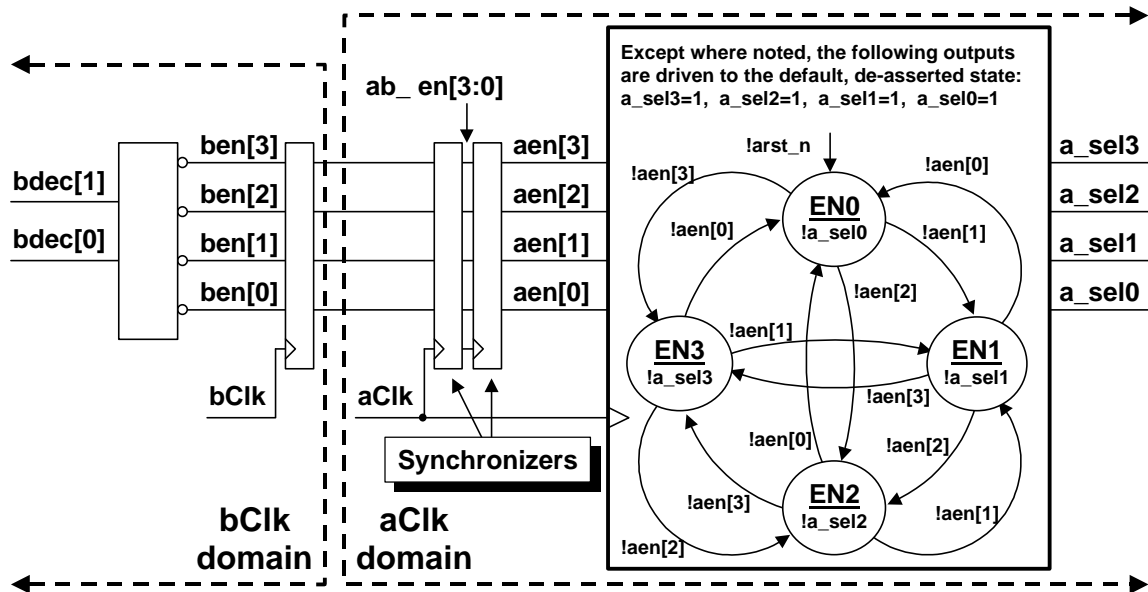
Except where noted, the following outputs are driven to the default, de-asserted state: a_sel3=1, a_sel2=1, a_sel1=1, a_sel0=1

ab_ en[3:0]

bdec[1]
bdec[0]

ben[3]
ben[2]
ben[1]
ben[0]

aen[3]
aen[2]
aen[1]
aen[0]

bClk
aClk

Synchronizers

!arst_n
!aen[3]
!aen[0]
!aen[0]
!aen[1]
!aen[2]
EN0
!a_sel0
EN3
!a_sel3
!aen[1]
EN1
!a_sel1
!aen[3]
!aen[0]
!aen[2]
EN2
!a_sel2
!aen[3]
!aen[1]
!aen[2]

a_sel3
a_sel2
a_sel1
a_sel0

bClk domain
aClk domain